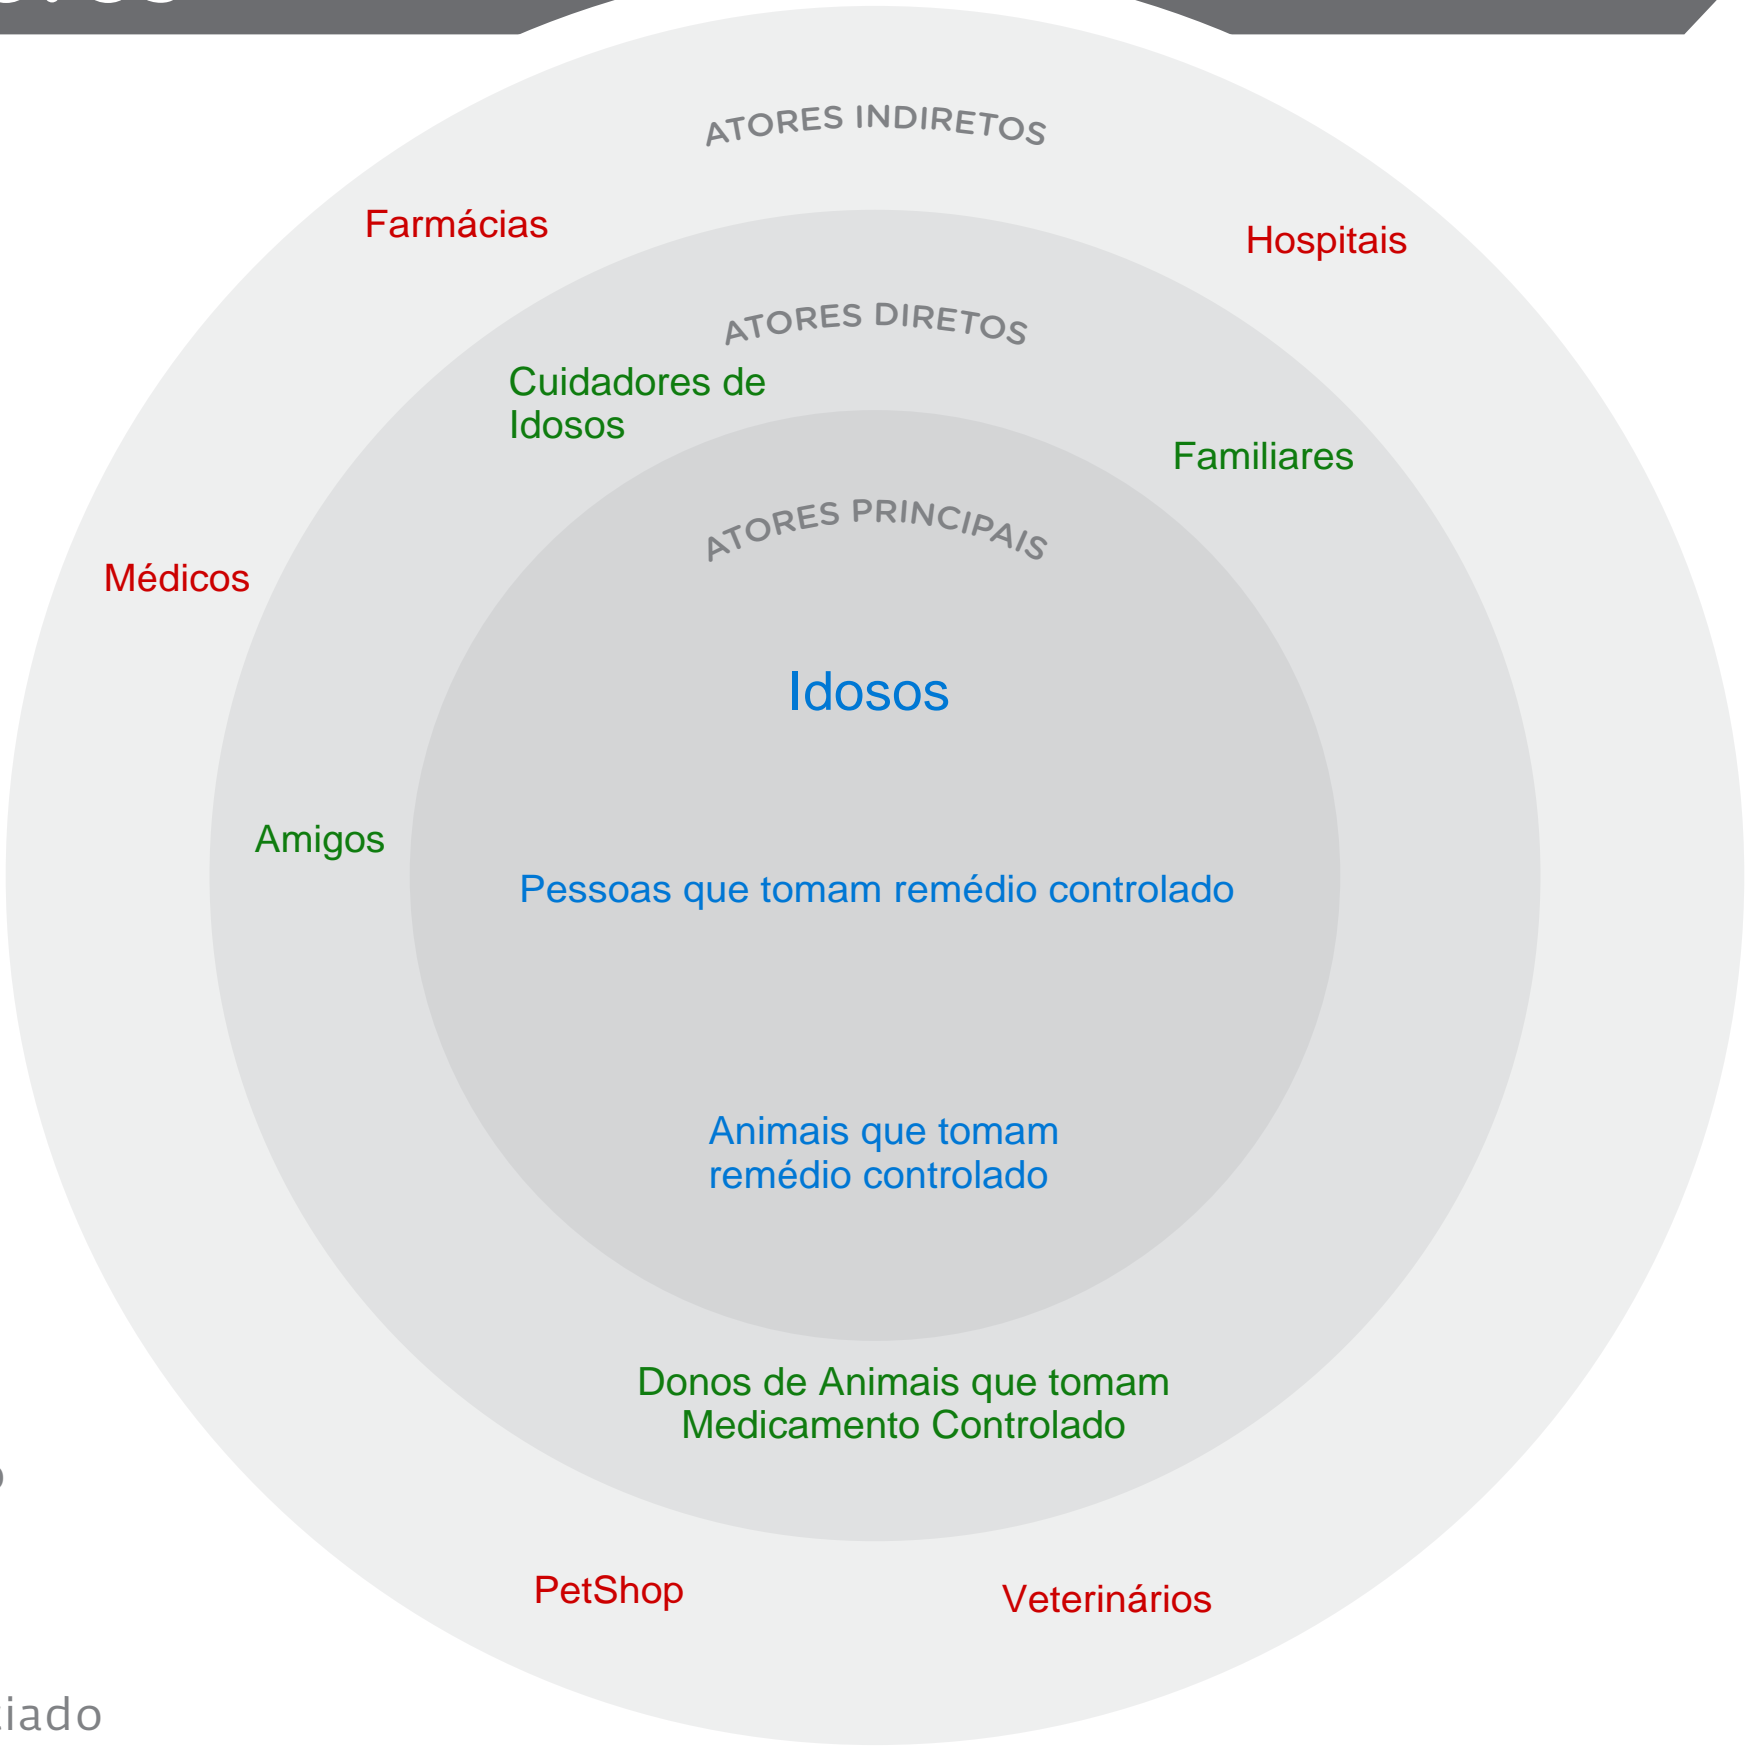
ATORES INDIRETOS

Farmácias

Hospitais

ATORES DIRETOS

Cuidadores de Idosos

Familiares

ATORES PRINCIPAIS

Médicos

Idosos

Amigos

Pessoas que tomam remédio controlado

Animais que tomam remédio controlado

Donos de Animais que tomam Medicamento Controlado

PetShop

Veterinários

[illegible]iado